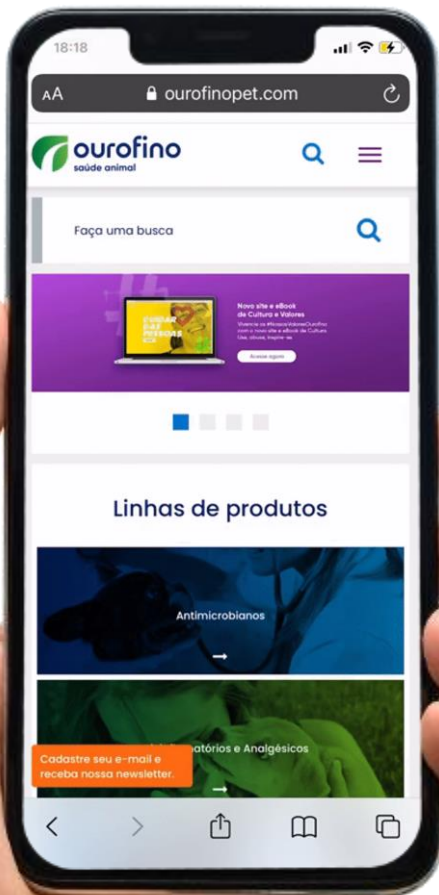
18:18

AA ourofinopet.com

ourofino
saúde animal

Faça uma busca

Novo site e eBook de Cultura e Valores

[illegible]

Acesse agora

Linhas de produtos

Antimicrobianos

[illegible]atórios e Analgésicos

Cadastre seu e-mail e receba nossa newsletter.